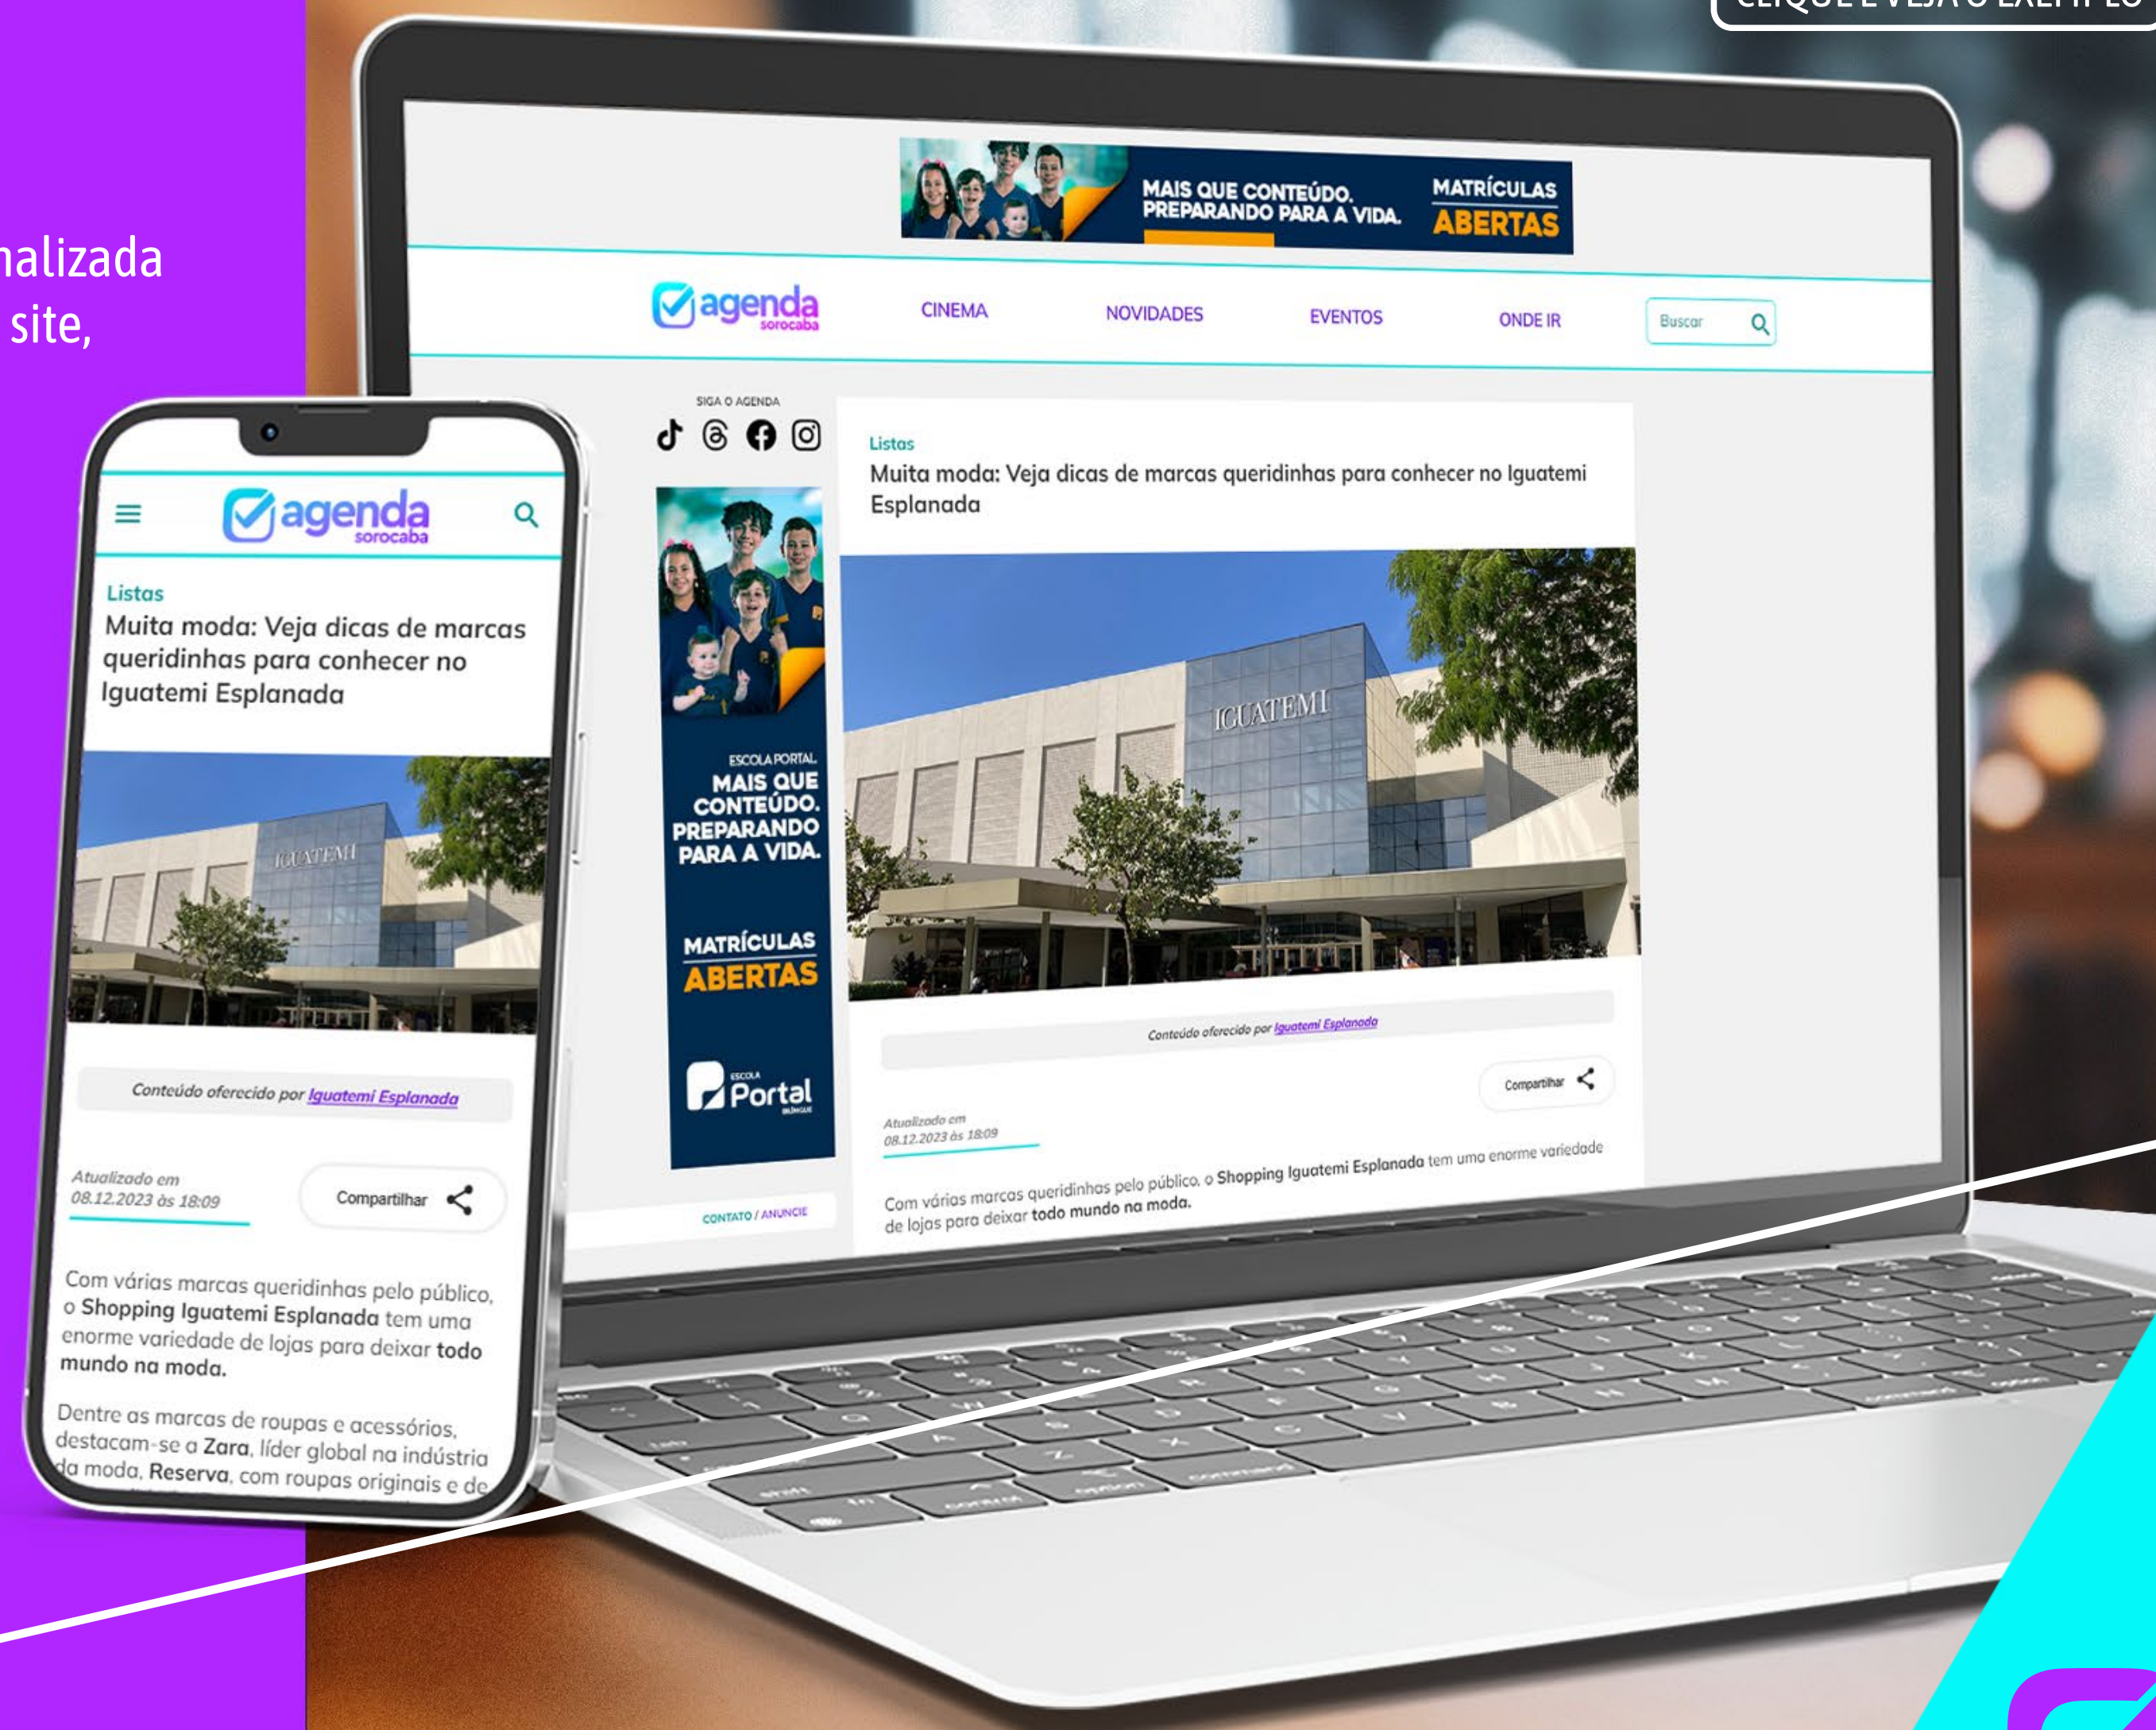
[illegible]nalizada
site,

MAIS QUE CONTEÚDO. PREPARANDO PARA A VIDA.
MATRÍCULAS ABERTAS

agenda sorocaba
CINEMA
NOVIDADES
EVENTOS
ONDE IR
Buscar

SIGA O AGENDA

ESCOLA PORTAL
MAIS QUE CONTEÚDO. PREPARANDO PARA A VIDA.
MATRÍCULAS ABERTAS
ESCOLA Portal BILÍNGUE

CONTATO / ANUNCIE

Listas
Muita moda: Veja dicas de marcas queridinhas para conhecer no Iguatemi Esplanada

IGUATEMI

Conteúdo oferecido por Iguatemi Esplanada

Compartilhar

Atualizado em 08.12.2023 às 18:09

Com várias marcas queridinhas pelo público, o Shopping Iguatemi Esplanada tem uma enorme variedade de lojas para deixar todo mundo na moda.

agenda sorocaba

Listas
Muita moda: Veja dicas de marcas queridinhas para conhecer no Iguatemi Esplanada

IGUATEMI

Conteúdo oferecido por Iguatemi Esplanada

Atualizado em 08.12.2023 às 18:09

Compartilhar

Com várias marcas queridinhas pelo público, o Shopping Iguatemi Esplanada tem uma enorme variedade de lojas para deixar todo mundo na moda.

Dentre as marcas de roupas e acessórios, destacam-se a Zara, líder global na indústria da moda, Reserva, com roupas originais e de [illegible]